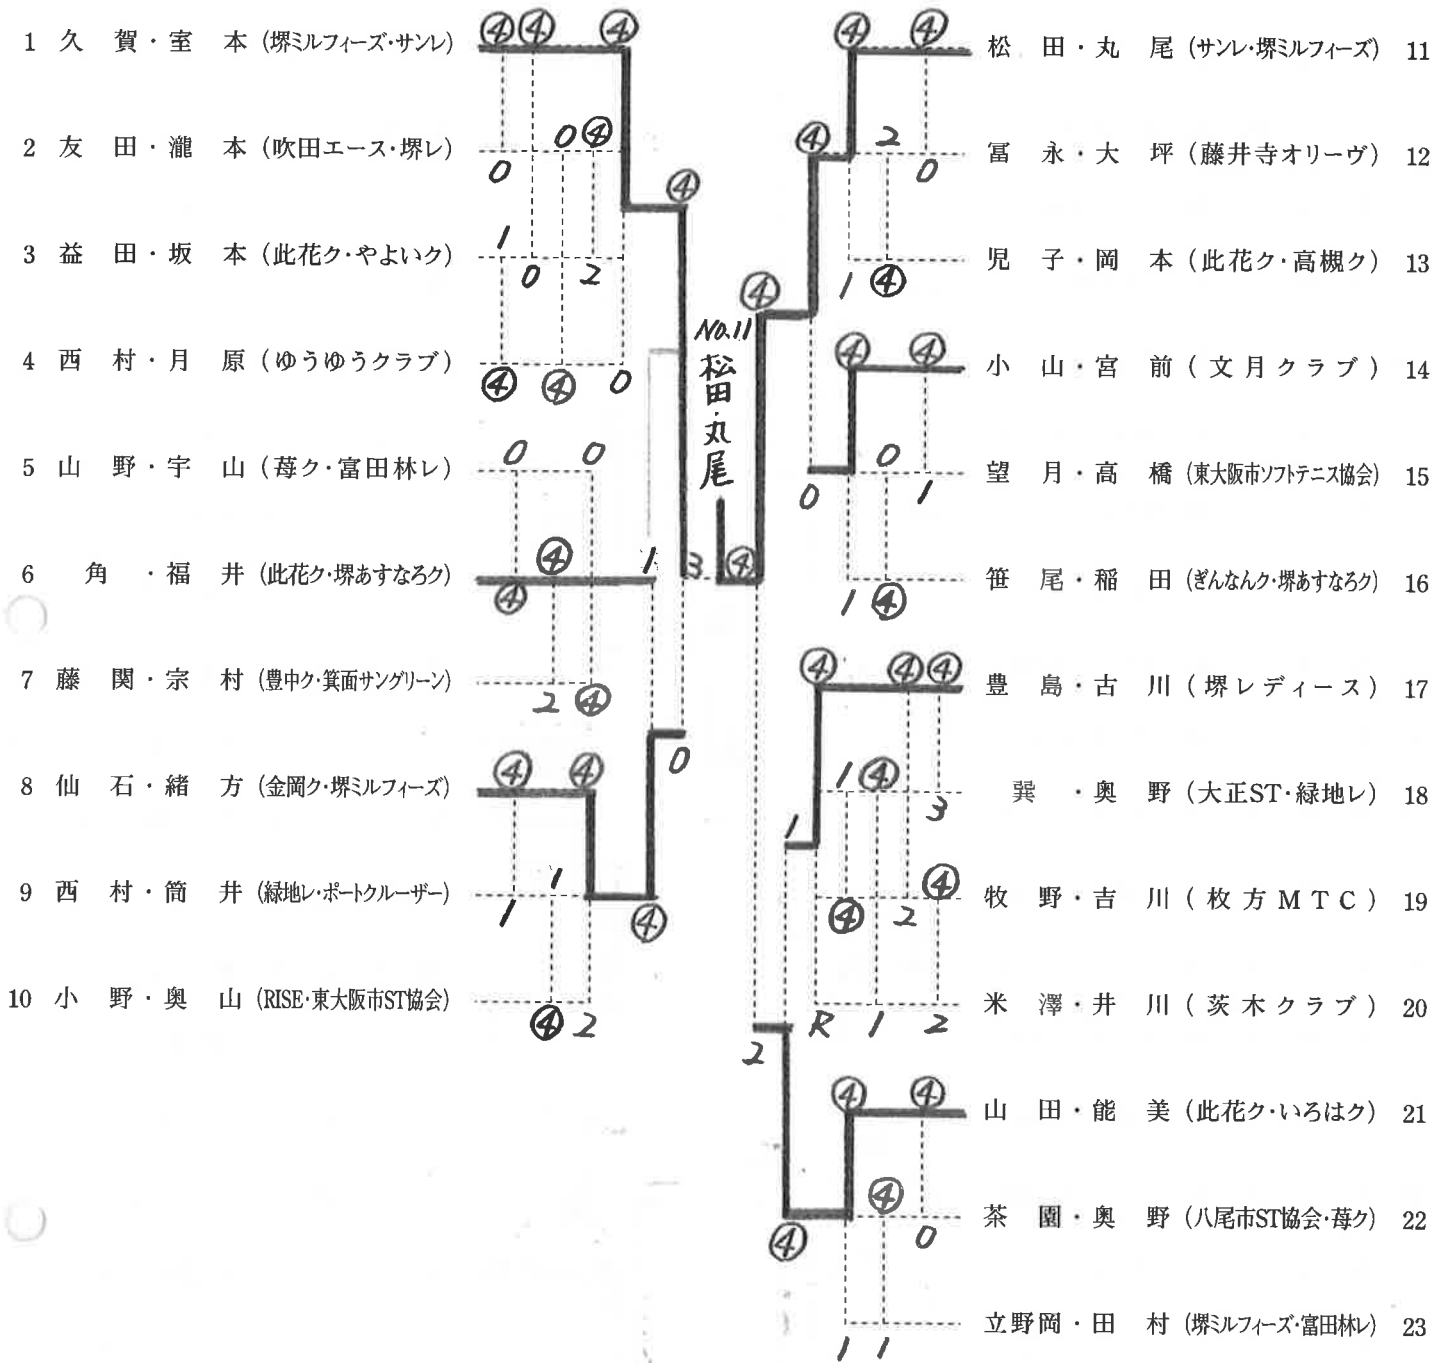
1 久 賀・室 本 (堺ミルフィーズ・サンレ)
2 友 田・瀧 本 (吹田エース・堺レ)
3 益 田・坂 本 (此花ク・やよいク)
4 西 村・月 原 (ゆうゆうクラブ)
5 山 野・宇 山 (苺ク・富田林レ)
6 角・福 井 (此花ク・堺あすなろク)
7 藤 関・宗 村 (豊中ク・箕面サングリーン)
8 仙 石・緒 方 (金岡ク・堺ミルフィーズ)
9 西 村・筒 井 (緑地レ・ポートクルーザー)
10 小 野・奥 山 (RISE・東大阪市ST協会)

松 田・丸 尾 (サンレ・堺ミルフィーズ) 11
冨 永・大 坪 (藤井寺オリーヴ) 12
児 子・岡 本 (此花ク・高槻ク) 13
小 山・宮 前 (文月クラブ) 14
望 月・高 橋 (東大阪市ソフトテニス協会) 15
笹 尾・稲 田 (ぎんなんク・堺あすなろク) 16
豊 島・古 川 (堺レディース) 17
巽・奥 野 (大正ST・緑地レ) 18
牧 野・吉 川 (枚方MTC) 19
米 澤・井 川 (茨木クラブ) 20
山 田・能 美 (此花ク・いろはク) 21
茶 園・奥 野 (八尾市ST協会・苺ク) 22
立野岡・田 村 (堺ミルフィーズ・富田林レ) 23

④④④ 0④ 0 1 0 2 ④ ④ ④ 0 ④ 0 0 ④ ④ 1 3 2④ ④ ④ 0 1 ④ 1 ④2 ④
No.11 松田・丸尾
④ ④ ④ ④ 2 0 ④ 1 ④ ④ ④ 0 0 1 1 ④ ④ ④④ 1④ 3 1 ④ ④ 2 R 1 2 2 ④ ④ ④ ④ 0 1 1